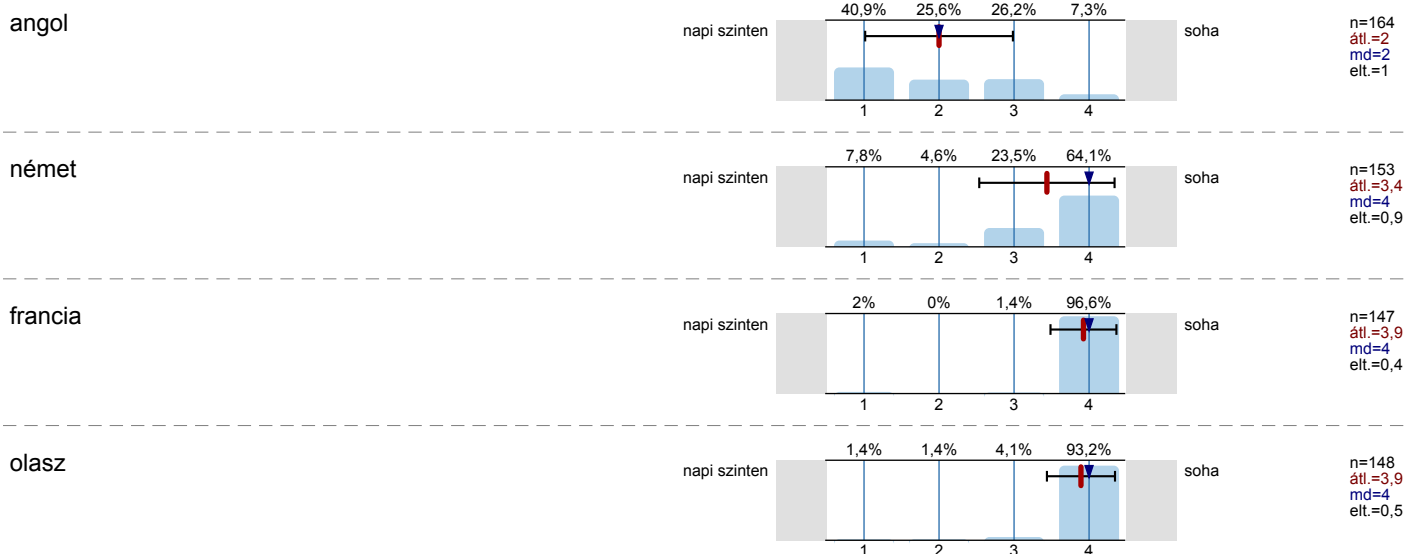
angol

napi szinten

40,9% 25,6% 26,2% 7,3%

1 2 3 4

soha

n=164
átl.=2
md=2
elt.=1

német

napi szinten

7,8% 4,6% 23,5% 64,1%

1 2 3 4

soha

n=153
átl.=3,4
md=4
elt.=0,9

francia

napi szinten

2% 0% 1,4% 96,6%

1 2 3 4

soha

n=147
átl.=3,9
md=4
elt.=0,4

olasz

napi szinten

1,4% 1,4% 4,1% 93,2%

1 2 3 4

soha

n=148
átl.=3,9
md=4
elt.=0,5